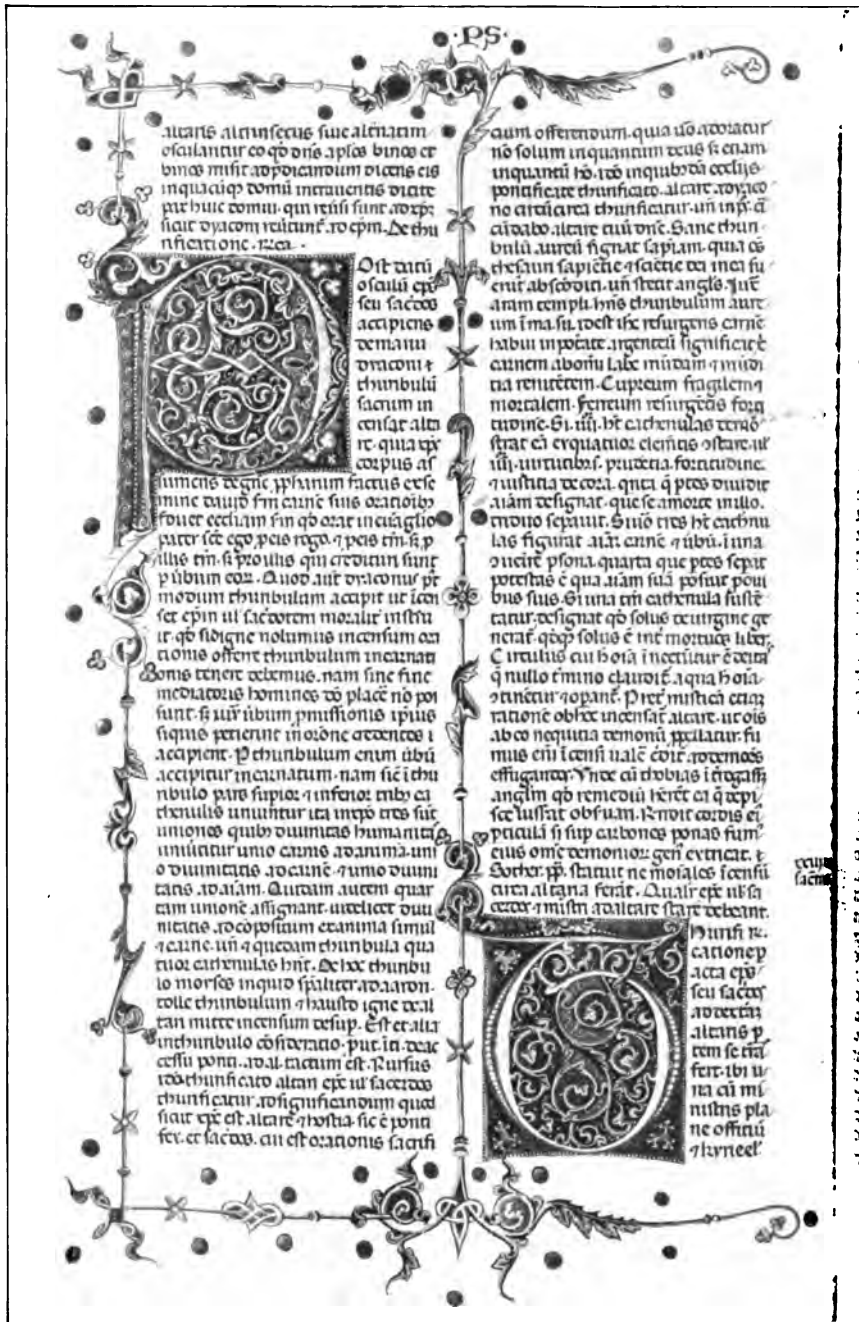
·P S·

altaris altrinsecus siue altaria osculantur eo qd dns aplos binos et binos misit ad predicandum dicens eis in quacumq domu intrauerits dicite pax huic domui. qui vcisi sunt ad ep̃s sicut dyacoui velut. ad epm. De thurificatione. xxi.

Ost datu osculu eps seu sacerdos accipiens de manu dyaconi thuribuli sacrum incensat altare. quia xps corpus assumens de ee gine phanum factus est se mine dauid fm carne suis orationibus fouet ecclam fm qd orat in euangelio pater scte ego pro eis rogo. q pro eis tm. s pro illis tm. s pro illis qui credituri sunt p uerbum eor. Quod aut dyaconus p modum thuribulum accipit ut icen set epm ut sacerdotem moralr instrui it. qd indigne nolumus incensum ora tionis offerre thuribulum incarnati onis tenere debemus. nam sine fine mediatoris hominis deo placere nõ pos sunt. s iux verbum pmissionis ipius siquis petierint in ordine credentes i accipient. P thuribulum enim verbu accipitur incarnatum. nam sicut thu ribulo pars supior a inferior tribus ca thenulis uniuntur ita in xpo tres sut uniones quibus diuinitas humanitati unitur unio carnis ad animam. uni o diuinitatis ad carne. et uno diuini tatis ad aiam. Quidam autem quar tam unione assignant. uidelicet diui nitatis ad copositum ex anima simul a carne. un a quedam thuribula qua tuor cathenulas hnt. De hoc thuribu lo moyses inquid spualiter ad aaron. tolle thuribulum et hausto igne de al tari mitte incensum desup. Est et alia in thuribulo consideratio. put in deac cessu ponti. ad al. dictum est. Rursus ideo thurificato altari epe ut sacerdos thurificatur. ad significandum quod sicut xps est altare et hostia. sic e ponti fex. et sacerdos. cui est orationis sacrifi

cium offerendum. quia ideo adoratur nõ solum in quantum deus s etiam in quantum hõ. ideo in quibusda ecclijs pontificatu thurificato. altare ad dex tro circulariter thurificatur. un in psi. c circudabo altare tuu dne. Sane thuri bulu aureu signat sapiam. quia cs thesauri sapientie et scientie dei in ei fu erunt absconditi. un stetit angls. iux aram templi hns thuribulum aure um i ma. sii. idest xpc resurgens carne habuit in potate. argenteu significat carnem ab omni labe mundam et mundi tia renitentem. Cupreum fragilem et mortalem. ferreum resurgentis fortitudine. Si. aut. hnt cathenulas ter demostrat eis et equatione elementis ostare ut iiij. uirtutibus. prudentia. fortitudine. et iusticia. deco ra. quia q ptes diuidit aiam designat. que se amore in illo. tendo separat. Si uo tres hnt cathenulas figurat aiam carne et vbu. i una oniciat psona. quarta que pres separ potestas e qua aiam sua posuit pouibus suis. Si una tm cathenula sustetatur. designat qd solus de uirgine generatur. quia solus e inter mortuos liber. Circulus cui hoia i nectuntur e terra q nullo termio clauditur. a qua hoia otinentur et opant. Pret mistica etiam ratione ob hoc incensat altare. ut ois ab eo nequitia demonu pellatur. fu mus eni icensi uale eor. ad demones effugandos. Vnde cu thobias i togasset angelm qd remedium ferret ea q ī tepi se iussit obsuari. Rndit cordis ei pticula si sup carbones ponas fum eius ome demonior gen extricat. Sother pp. statuit ne mortales icensu circa altaria ferat. Qualr ergo ubsa cerdos et ministri ad altare stare debeant.

Dum si re cationep acta eps seu sacerdos ad dextram altaris p tem se transfert. ibi u na cu mi nistris pla ne offitiu et kyrieel'

tem facie